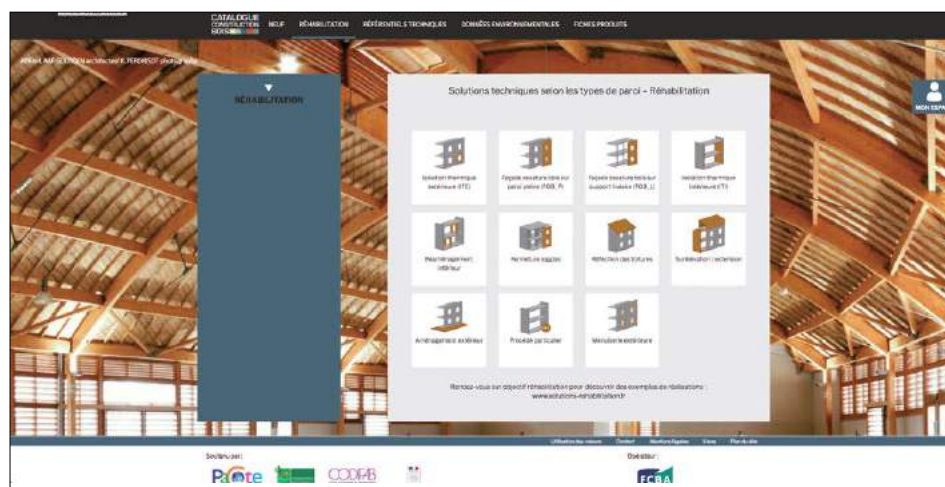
CATALOGUE CONSTRUCTION BOIS

NEUF

RÉHABILITATION

RÉFÉRENTIELS TECHNIQUES

DONNÉES ENVIRONNEMENTALES

FICHES PRODUITS

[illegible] architecte R. FERDRIEST photographe

RÉHABILITATION

MON ESPA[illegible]

Solutions techniques selon les types de paroi – Réhabilitation

Isolation thermique extérieure (ITE)

Façade ossature bois sur paroi pleine (FOB_P)

Façade ossature bois sur support linéaire (FOB_L)

Isolation thermique intérieure (ITI)

Réaménagement intérieur

Fermeture loggias

Réfection des toitures

Surélévation / extension

Aménagement extérieur

Procédé particulier

Menuiserie extérieure

Rendez-vous sur objectif réhabilitation pour découvrir des exemples de réalisations : www.solutions-rehabilitation.fr

Utilisation des cookies

Contact

Mentions légales

Liens

Plan du site

Soutenu par :

PACTE

CODIFAB

Opérateur :

FCBA